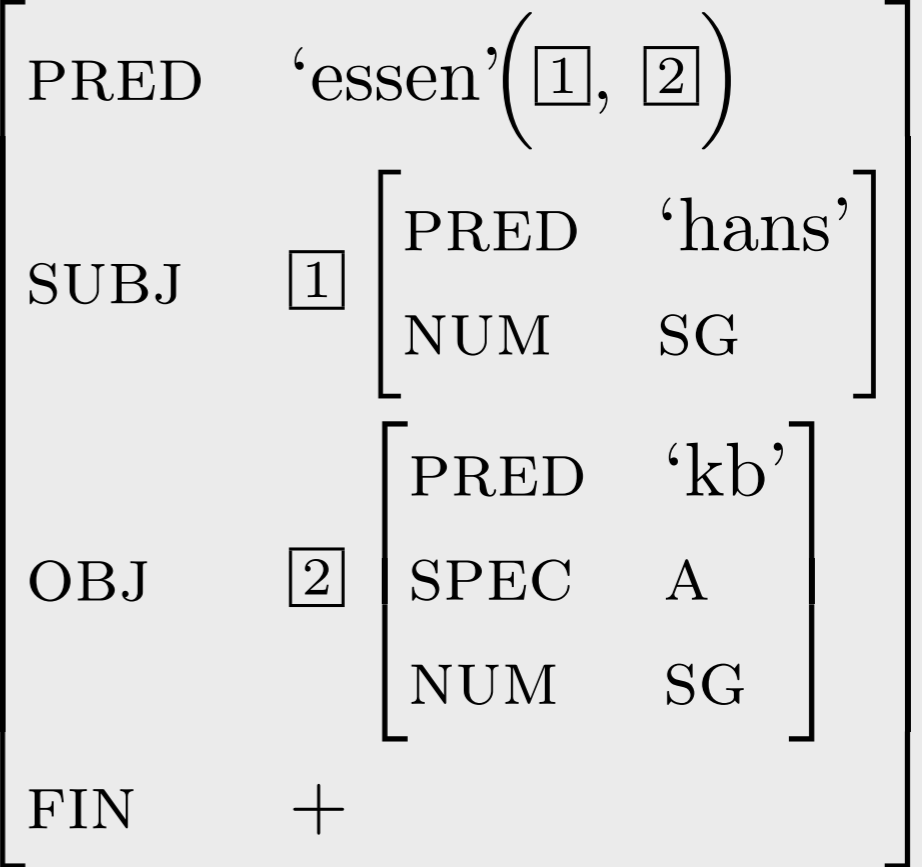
| | | | |
|---|---|---|---|
| PRED | ‘essen’( $\boxed{1}$, $\boxed{2}$ ) | | |
| SUBJ | $\boxed{1}$ | PRED | ‘hans’ |
| | | NUM | SG |
| OBJ | $\boxed{2}$ | PRED | ‘kb’ |
| | | SPEC | A |
| | | NUM | SG |
| FIN | $+$ | | |